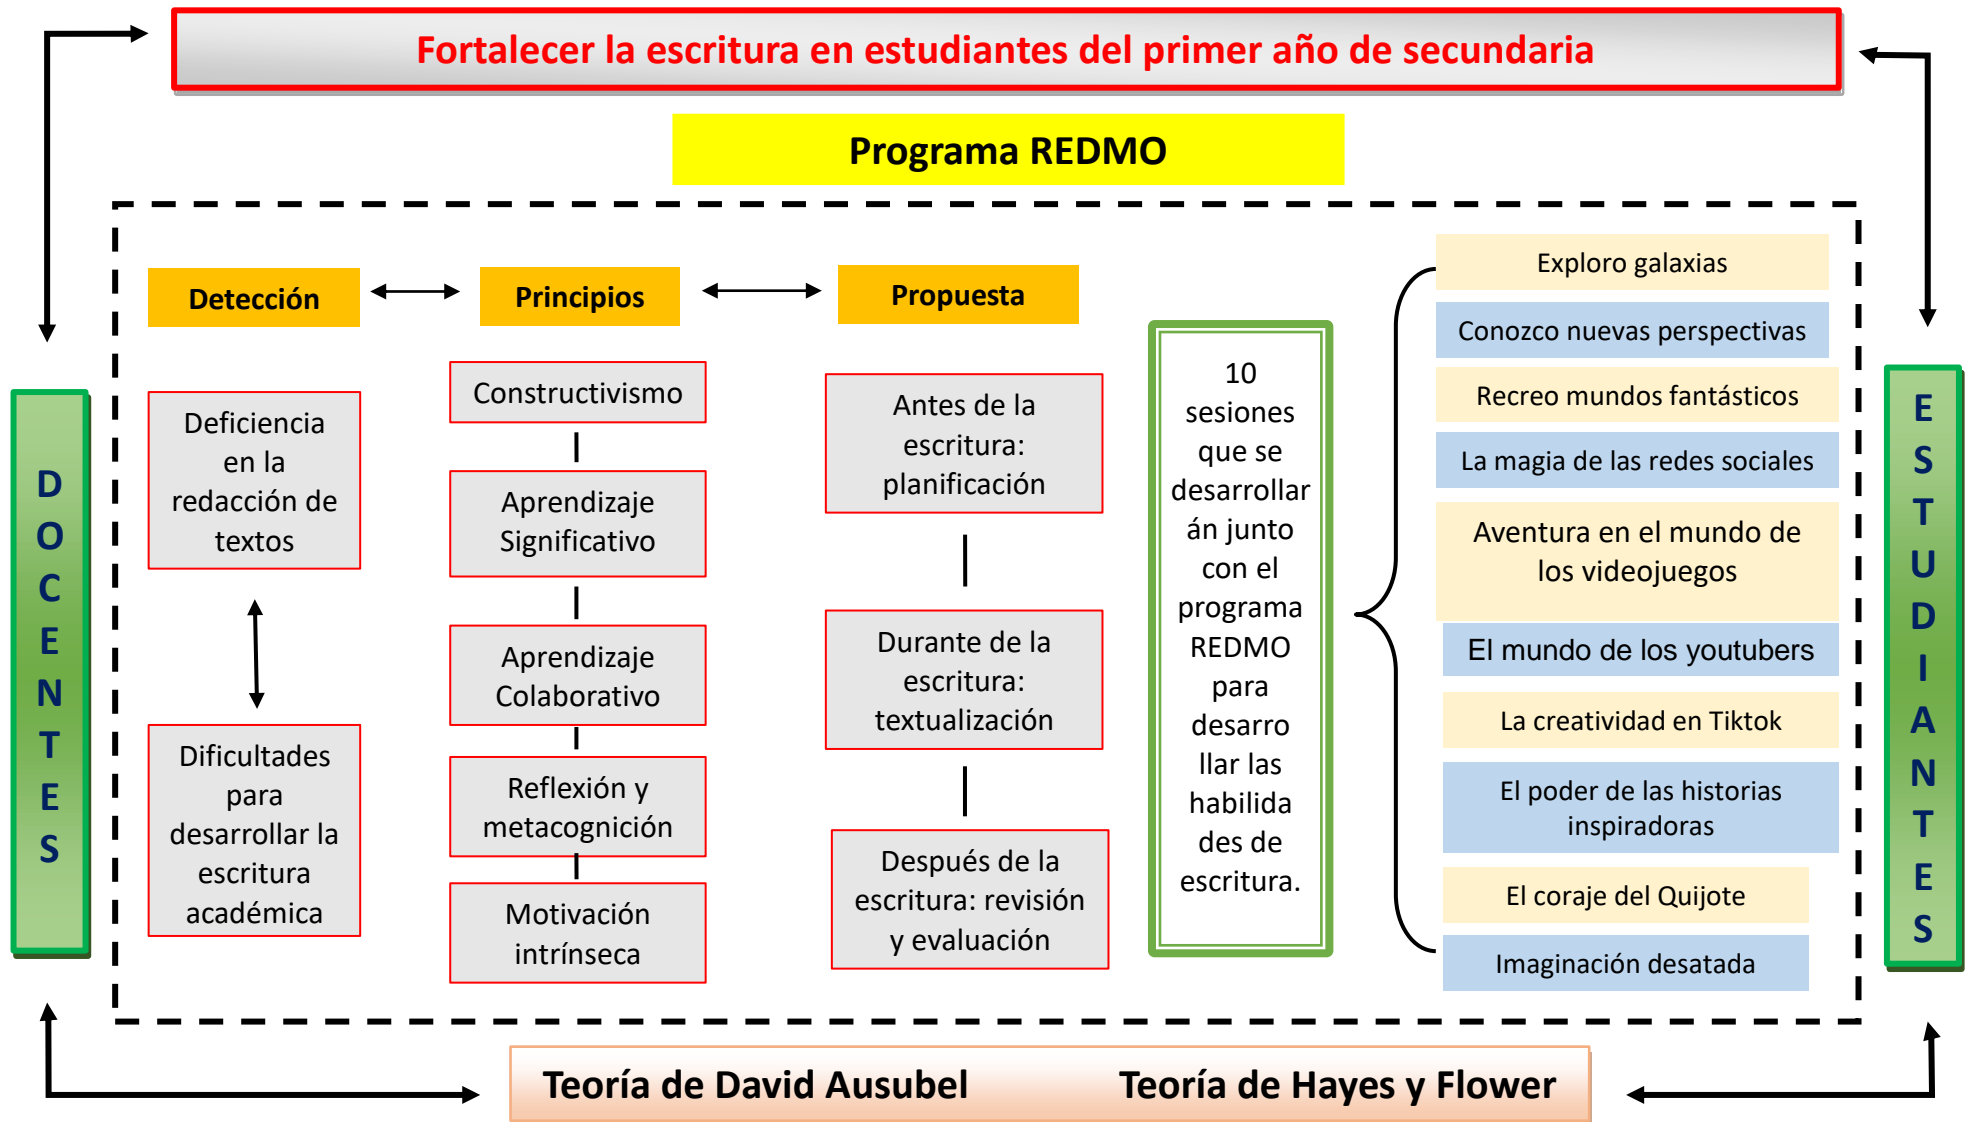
Fortalecer la escritura en estudiantes del primer año de secundaria

Programa REDMO

DOCENTES

Detección

Deficiencia en la redacción de textos

Dificultades para desarrollar la escritura académica

Principios

Constructivismo

Aprendizaje Significativo

Aprendizaje Colaborativo

Reflexión y metacognición

Motivación intrínseca

Propuesta

Antes de la escritura: planificación

Durante de la escritura: textualización

Después de la escritura: revisión y evaluación

10 sesiones que se desarrollarán junto con el programa REDMO para desarrollar las habilidades de escritura.

Exploro galaxias

Conozco nuevas perspectivas

Recreo mundos fantásticos

La magia de las redes sociales

Aventura en el mundo de los videojuegos

El mundo de los youtubers

La creatividad en Tiktok

El poder de las historias inspiradoras

El coraje del Quijote

Imaginación desatada

ESTUDIANTES

Teoría de David Ausubel

Teoría de Hayes y Flower